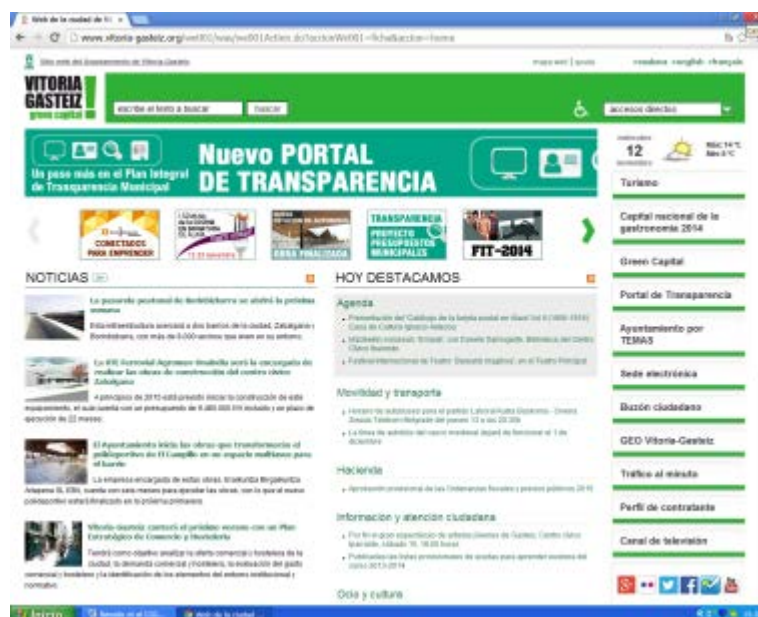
Web de la ciudad de Vi ×

www.vitoria-gasteiz.org/we001/was/we001Action.do?accionWe001=ficha&accion=home

Sitio web del Ayuntamiento de Vitoria-Gasteiz

mapa web | ayuda

euskara · english · français

VITORIA GASTEIZ green capital

escribe el texto a buscar

buscar

accesos directos

Un paso más en el Plan Integral de Transparencia Municipal

Nuevo PORTAL DE TRANSPARENCIA

12

Máx 14°C Mín 4°C

Turismo

Capital nacional de la gastronomía 2014

Green Capital

Portal de Transparencia

Ayuntamiento por TEMAS

Sede electrónica

Buzón ciudadano

GEO Vitoria-Gasteiz

Tráfico al minuto

Perfil de contratante

Canal de televisión

CONECTADOS PARA EMPRENDER

OBRA FINALIZADA

TRANSPARENCIA PROYECTO PRESUPUESTOS MUNICIPALES

FIT-2014

NOTICIAS

La pasarela peatonal de Bolinbideburu se abrirá la próxima semana

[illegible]

El Ayuntamiento inicia las obras que transformarán el polideportivo de El Campillo en un espacio multiusos para el barrio

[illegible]

Vitoria-Gasteiz contará el próximo verano con un Plan Estratégico de Comercio y Hostelería

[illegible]

HOY DESTACAMOS

Agenda

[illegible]

Movilidad y transporte

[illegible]

Hacienda

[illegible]

Información y atención ciudadana

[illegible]

Ocio y cultura

Inicio